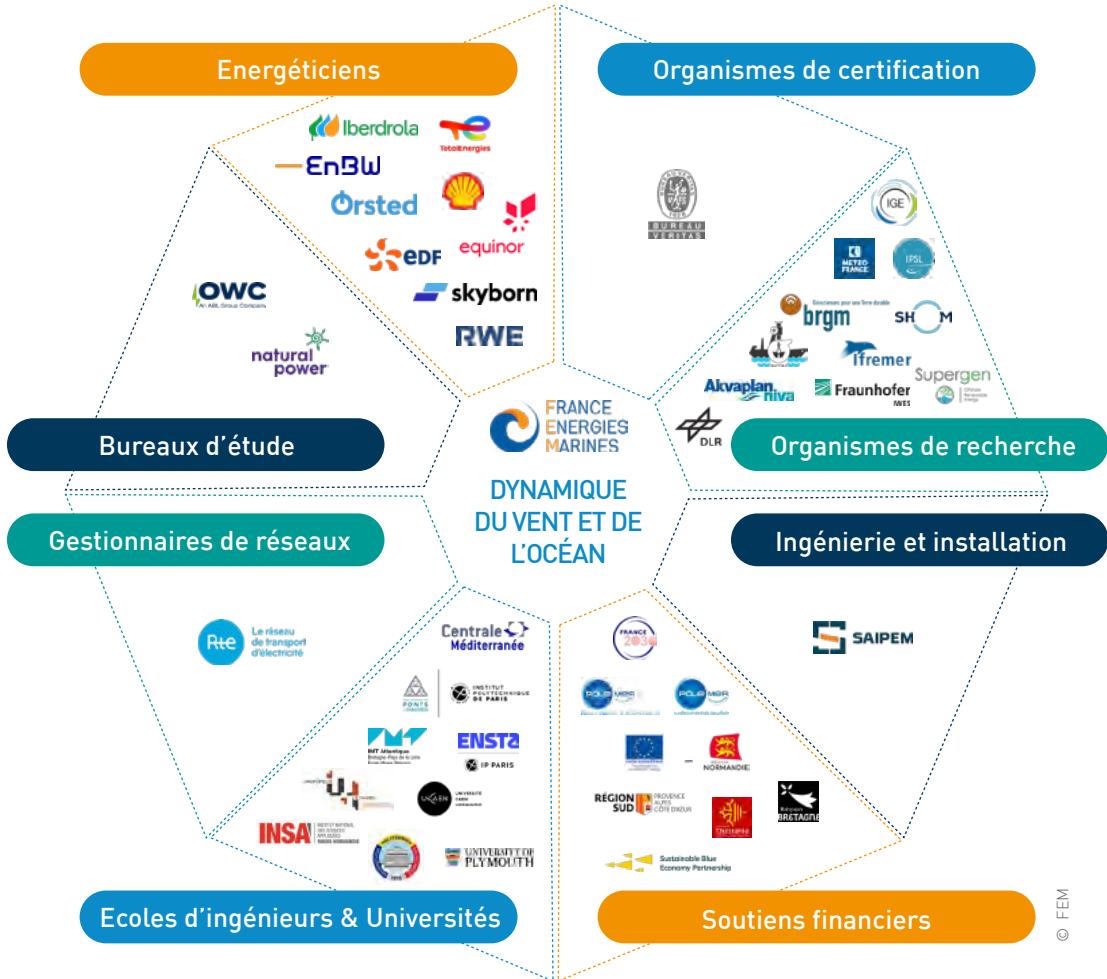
Energéticiens

Iberdrola
TotalEnergies
EnBW
Ørsted
EDF
equinor
skyborn
RWE

Organismes de certification

BUREAU VERITAS

IGE
METEO FRANCE
IPSL
Géosciences pour une Terre durable brgm
SHOM
ifremer
Supergen Offshore Renewable Energy
Akvaplan niva
Fraunhofer IWES
DLR

OWC An ABL Group Company
natural power

Bureaux d'étude

FRANCE ENERGIES MARINES

DYNAMIQUE DU VENT ET DE L'OCÉAN

Organismes de recherche

Gestionnaires de réseaux

Ingénierie et installation

Rte Le réseau de transport d'électricité

SAIPEM

Centrale Méditerranée
PONTS
INSTITUT POLYTECHNIQUE DE PARIS
IMT Atlantique
ENSTA IP PARIS
UNIVERSITÉ CAEN NORMANDIE
INSA
UNIVERSITY OF PLYMOUTH

FRANCE 2030
PÔLE MER
PÔLE MER
NORMANDIE
RÉGION SUD PROVENCE ALPES CÔTE D'AZUR
Région BRETAGNE
Sustainable Blue Economy Partnership

Ecoles d'ingénieurs & Universités

Soutiens financiers

© FEM